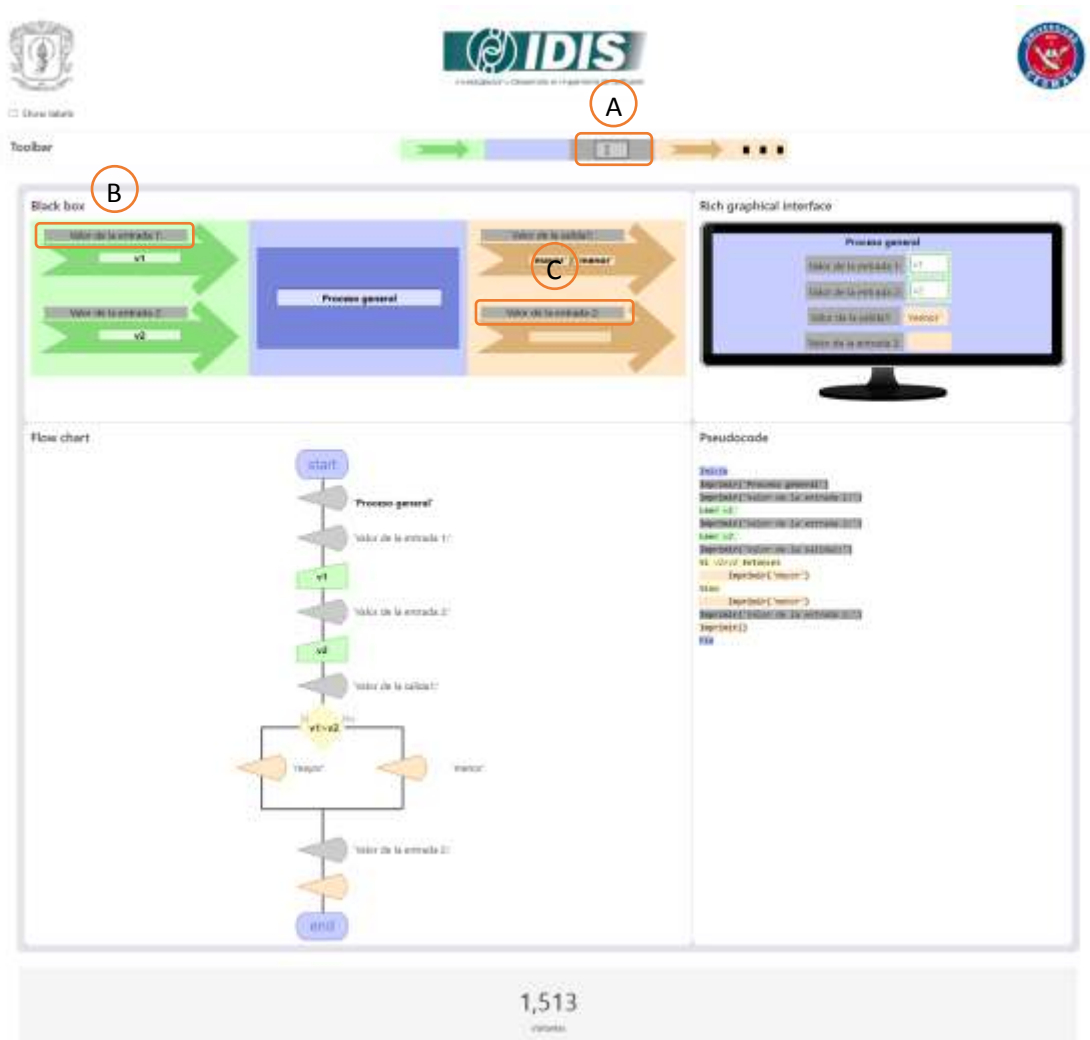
IDIS

Investigación y Desarrollo en Ingeniería de Software

Show labels

A

Toolbar

B

Black box

Valor de la entrada 1:

v1

Valor de la entrada 2:

v2

Proceso general

Valor de la salida1:

mayor / menor

C

Valor de la entrada 2:

Rich graphical interface

Proceso general

Valor de la entrada 1: v1

Valor de la entrada 2: v2

Valor de la salida1: 'mayor'

Valor de la entrada 2:

Flow chart

start

'Proceso general'

'Valor de la entrada 1:'

v1

'Valor de la entrada 2:'

v2

'Valor de la salida1:'

v1>v2

'mayor'

'menor'

'Valor de la entrada 2:'

end

Pseudocode

Inicio
Imprimir('Proceso general')
Imprimir('Valor de la entrada 1:')
Leer v1
Imprimir('Valor de la entrada 2:')
Leer v2
Imprimir('Valor de la salida1:')
Si (v1>v2) Entonces
Imprimir('mayor')
Sino
Imprimir('menor')
Imprimir('Valor de la entrada 2:')
Imprimir()
Fin

1,513

visitas